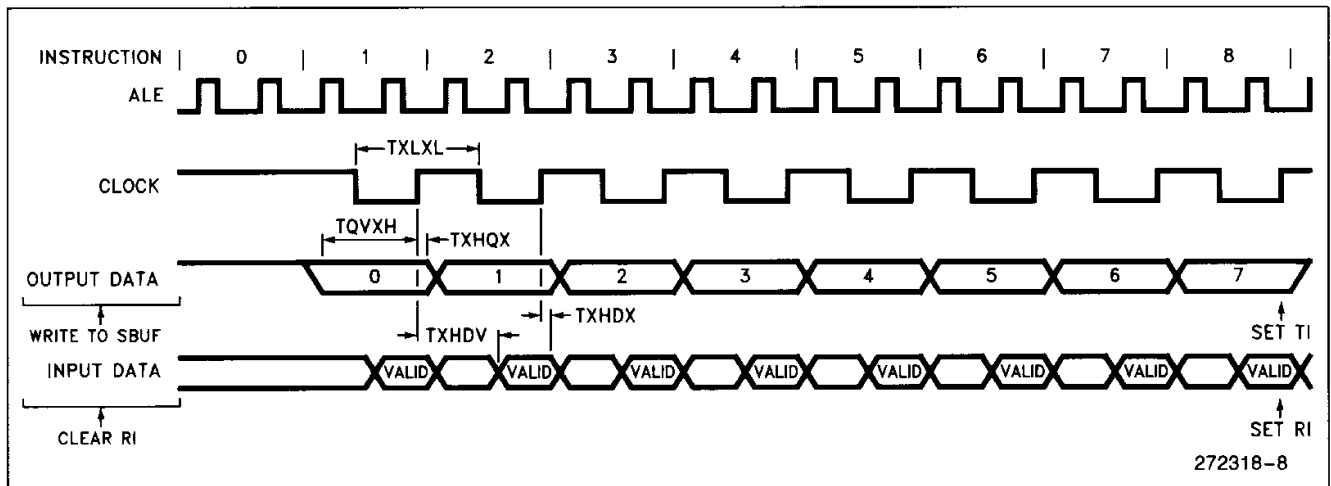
INSTRUCTION | 0 | 1 | 2 | 3 | 4 | 5 | 6 | 7 | 8 |

ALE

TXLXL

CLOCK

TQVXH

TXHQX

OUTPUT DATA

0

1

2

3

4

5

6

7

WRITE TO SBUF

TXHDV

TXHDX

SET TI

INPUT DATA

VALID

VALID

VALID

VALID

VALID

VALID

VALID

VALID

CLEAR RI

SET RI

272318-8